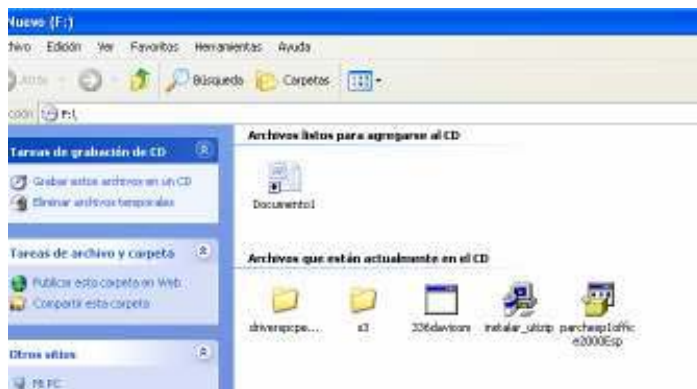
Nuevo (F:)

hivo Edición Ver Favoritos Herramientas Ayuda

Atrás Búsqueda Carpetas

cción F:\

Tareas de grabación de CD

Grabar estos archivos en un CD

Eliminar archivos temporales

Tareas de archivo y carpeta

Publicar esta carpeta en Web

Compartir esta carpeta

Otros sitios

Mi PC

Archivos listos para agregarse al CD

Documento1

Archivos que están actualmente en el CD

driverspcpe...

x3

326davicom

instalar_ultzip

parcheesp1office2000Esp